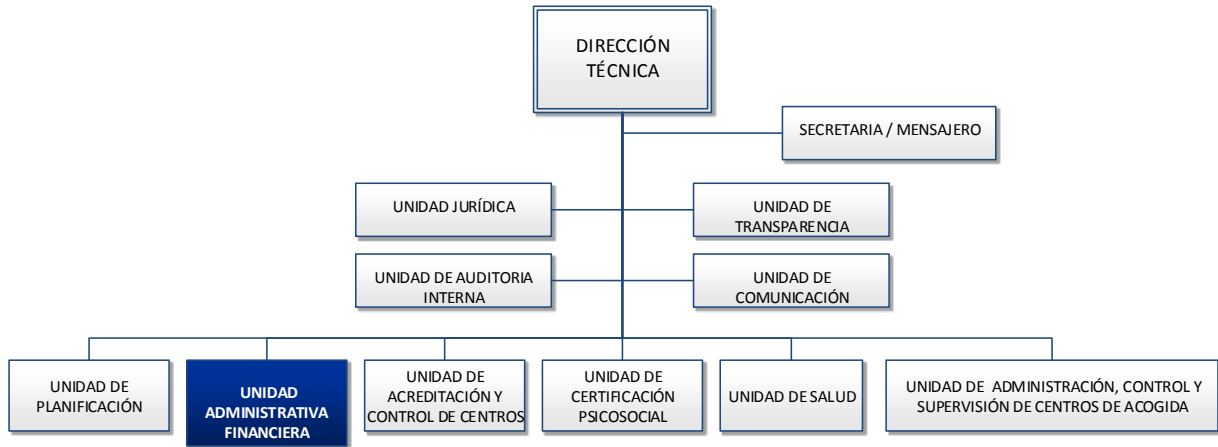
DIRECCIÓN TÉCNICA

SECRETARIA / MENSAJERO

UNIDAD JURÍDICA

UNIDAD DE TRANSPARENCIA

UNIDAD DE AUDITORIA INTERNA

UNIDAD DE COMUNICACIÓN

UNIDAD DE PLANIFICACIÓN

UNIDAD ADMINISTRATIVA FINANCIERA

UNIDAD DE ACREDITACIÓN Y CONTROL DE CENTROS

UNIDAD DE CERTIFICACIÓN PSICOSOCIAL

UNIDAD DE SALUD

UNIDAD DE ADMINISTRACIÓN, CONTROL Y SUPERVISIÓN DE CENTROS DE ACOGIDA